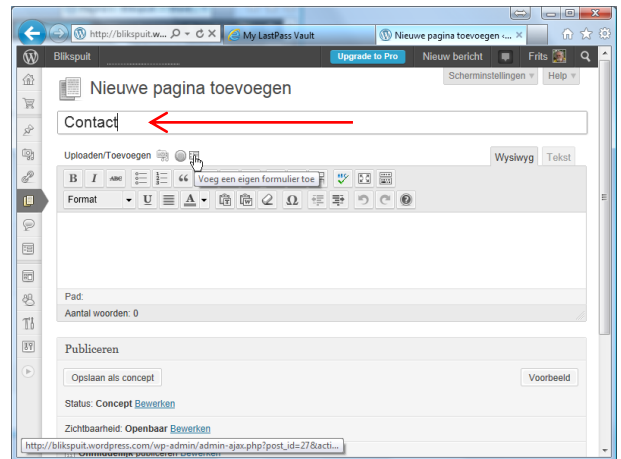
http://blikspuit.w... My LastPass Vault Nieuwe pagina toevoegen ‹...

Blikspuit Upgrade to Pro Nieuw bericht Frits

Scherminstellingen ▾ Help ▾

Nieuwe pagina toevoegen

Contact

Uploaden/Toevoegen

Voeg een eigen formulier toe

Wysiwyg Tekst

B I ABC 66

Format U A

Pad:

Aantal woorden: 0

Publiceren

Opslaan als concept

Voorbeeld

Status: Concept Bewerken

Zichtbaarheid: Openbaar Bewerken

http://blikspuit.wordpress.com/wp-admin/admin-ajax.php?post_id=27&acti...

Onmiddellijk publiceren Bewerken